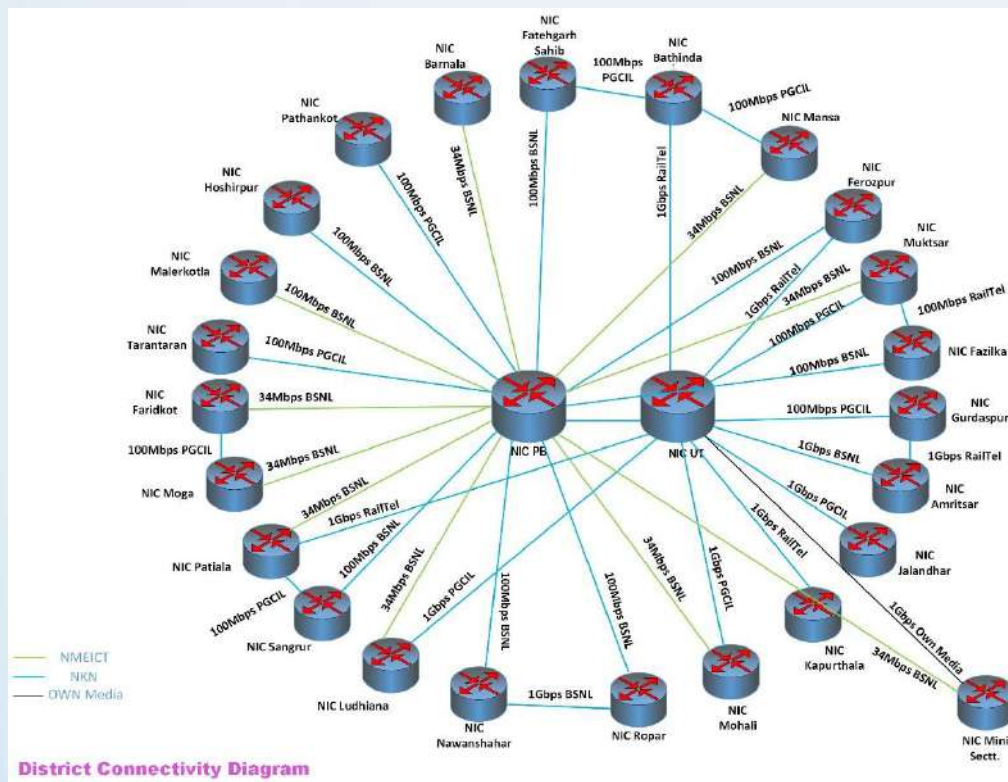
NIC Fatehgarh Sahib

NIC Barnala

100Mbps PGCIL

NIC Bathinda

NIC Pathankot

100Mbps PGCIL

NIC Mansa

34Mbps BSNL

100Mbps BSNL

1Gbps RailTel

NIC Ferozpur

NIC Hoshirpur

100Mbps PGCIL

34Mbps BSNL

NIC Muktsar

100Mbps BSNL

100Mbps BSNL

1Gbps RailTel

34Mbps BSNL

NIC Malerkotla

100Mbps BSNL

100Mbps RailTel

100Mbps PGCIL

NIC Tarantaran

100Mbps PGCIL

NIC Fazilka

100Mbps BSNL

NIC Faridkot

34Mbps BSNL

NIC Gurdaspur

100Mbps PGCIL

100Mbps PGCIL

NIC PB

NIC UT

1Gbps RailTel

34Mbps BSNL

1Gbps BSNL

NIC Moga

NIC Amritsar

34Mbps BSNL

1Gbps PGCIL

1Gbps RailTel

100Mbps BSNL

1Gbps RailTel

NIC Patiala

NIC Jalandhar

34Mbps BSNL

34Mbps BSNL

1Gbps PGCIL

100Mbps PGCIL

100Mbps BSNL

1Gbps PGCIL

100Mbps BSNL

1Gbps Own Media

NIC Sangrur

1Gbps PGCIL

NIC Kapurthala

34Mbps BSNL

NMEICT

NKN

OWN Media

NIC Ludhiana

1Gbps BSNL

NIC Mohali

NIC Nawanshahar

NIC Ropar

NIC Mini Sectt.

District Connectivity Diagram